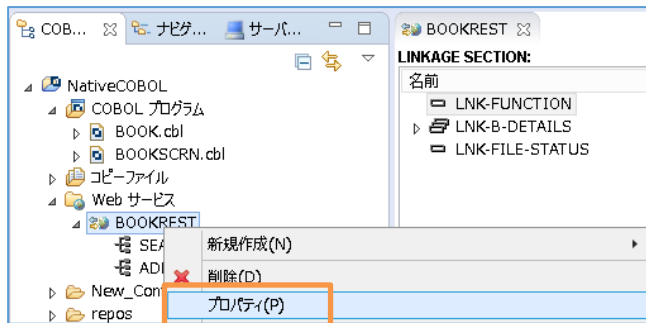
COB... ☒ ナビゲ... サーバ...

NativeCOBOL
COBOL プログラム
BOOK.cbl
BOOKSCRN.cbl
コピーファイル
Web サービス
BOOKREST
SEA
ADI
New_Conf
repos

新規作成(N)
削除(D)
プロパティ(P)

BOOKREST ☒
LINKAGE SECTION:
名前
LNK-FUNCTION
LNK-B-DETAILS
LNK-FILE-STATUS